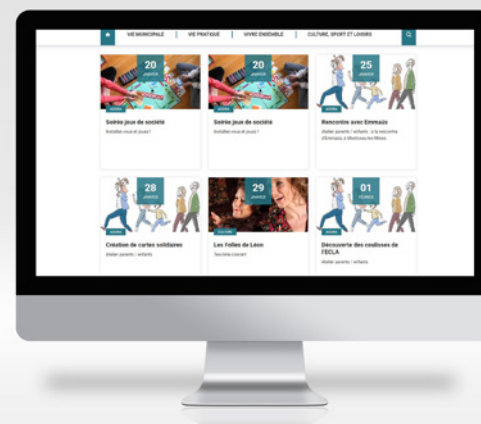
VIE MUNICIPALE | VIE PRATIQUE | VIVRE ENSEMBLE | CULTURE, SPORT ET LOISIRS

20 JANVIER
SOIRÉE
Soirée jeux de société
Installez-vous et jouez !

20 JANVIER
SOIRÉE
Soirée jeux de société
Installez-vous et jouez !

25 JANVIER
ATELIER
Rencontre avec Emmaüs
Atelier parents / enfants : à la rencontre d'Emmaüs à Montceau-les-Mines

28 JANVIER
ATELIER
Création de cartes solidaires
Atelier parents / enfants

29 JANVIER
CULTURE
Les Folles de Léon
Spectacle-concert

01 FÉVRIER
ATELIER
Découverte des coulisses de l'ECLA
Atelier parents / enfants